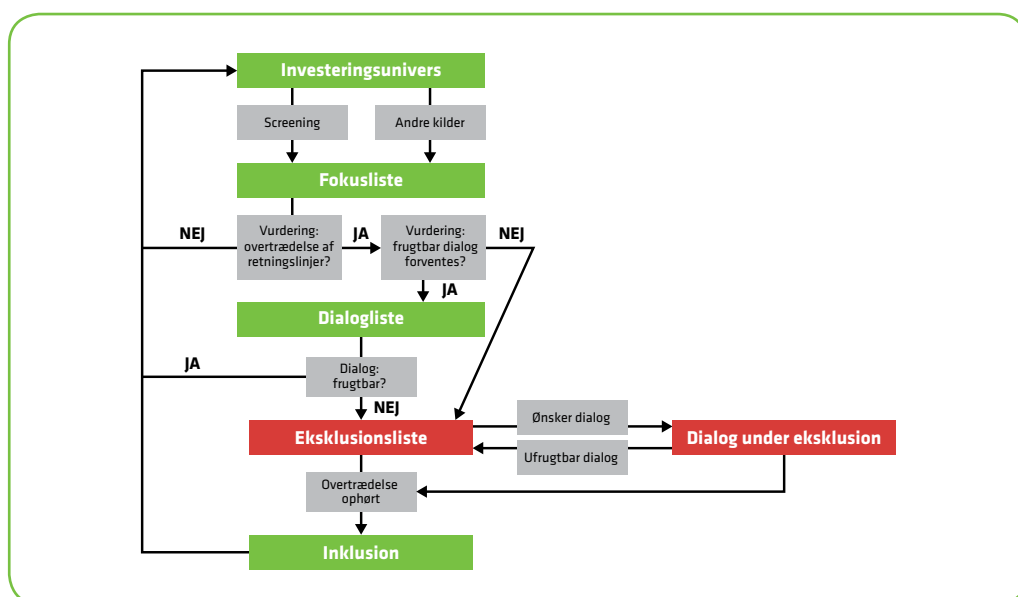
Investeringsunivers

Screening

Andre kilder

Fokusliste

NEJ

Vurdering: overtrædelse af retningslinjer?

JA

Vurdering: frugtbar dialog forventes?

NEJ

JA

Dialogliste

JA

Dialog: frugtbar?

NEJ

Eksklusionsliste

Ønsker dialog

Ufrugtbar dialog

Dialog under eksklusion

Overtrædelse ophørt

Inklusion